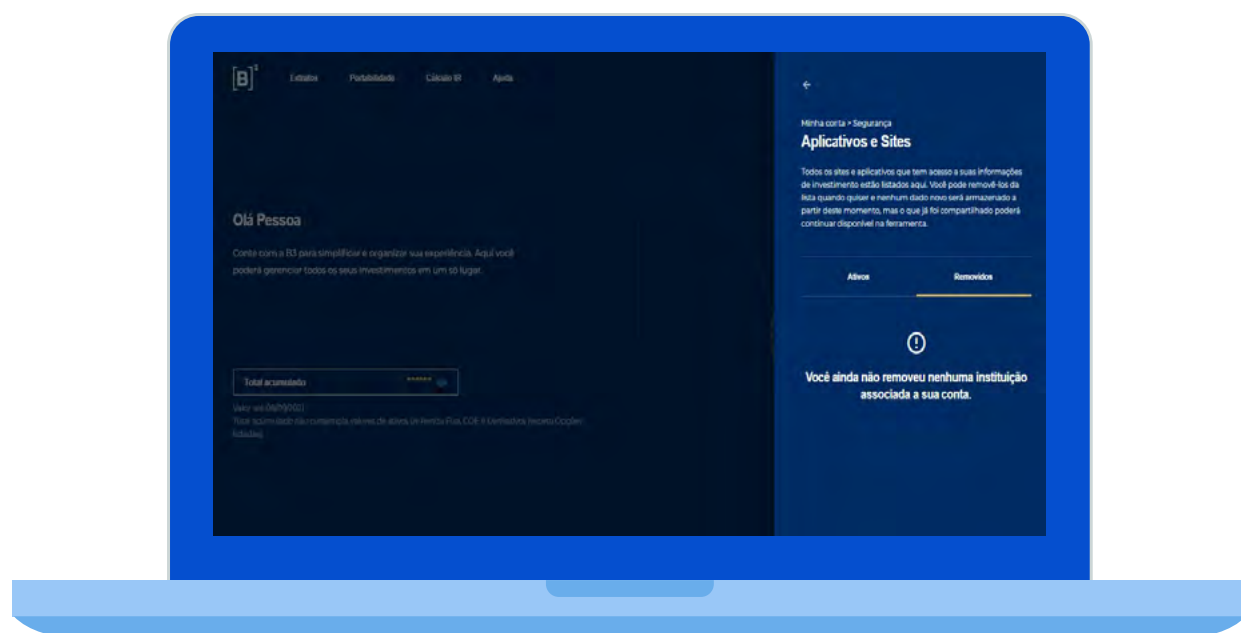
[B]³ Extratos Portabilidade Cálculo IR Ajuda

Olá Pessoa

Conte com a B3 para simplificar e organizar sua experiência. Aqui você poderá gerenciar todos os seus investimentos em um só lugar.

Total acumulado ******

Valor em 08/09/2021
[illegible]

←

Minha conta > Segurança

Aplicativos e Sites

Todos os sites e aplicativos que tem acesso a suas informações de investimento estão listados aqui. Você pode removê-los da lista quando quiser e nenhum dado novo será armazenado a partir deste momento, mas o que já foi compartilhado poderá continuar disponível na ferramenta.

Ativos Removidos

Você ainda não removeu nenhuma instituição associada a sua conta.